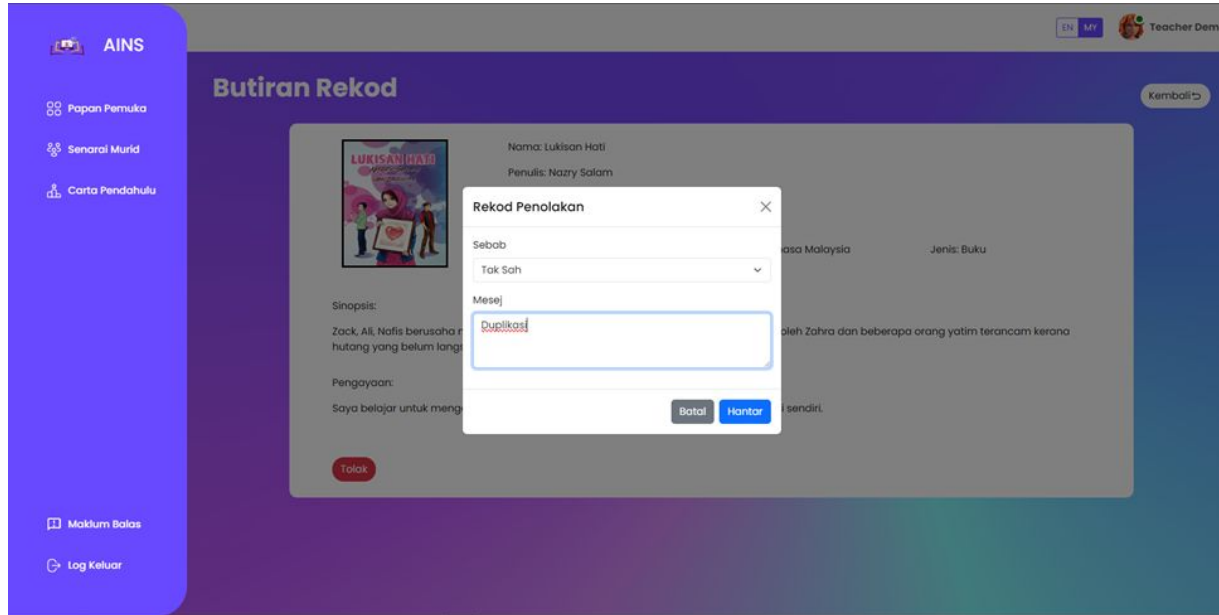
AINS

Papan Pemuka

Senarai Murid

Carta Pendahulu

Maklum Balas

Log Keluar

EN MY Teacher Dem

Butiran Rekod

Kembali

LUKISAN HATI

Nama: Lukisan Hati

Penulis: Nazry Salam

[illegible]asa Malaysia

Jenis: Buku

Sinopsis:

Zack, Ali, Nafis berusaha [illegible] oleh Zahra dan beberapa orang yatim terancam kerana hutang yang belum langs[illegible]

Pengayaan:

Saya belajar untuk meng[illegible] sendiri.

Tolak

Rekod Penolakan

Sebab

Tak Sah

Mesej

Duplikasi

Batal

Hantar